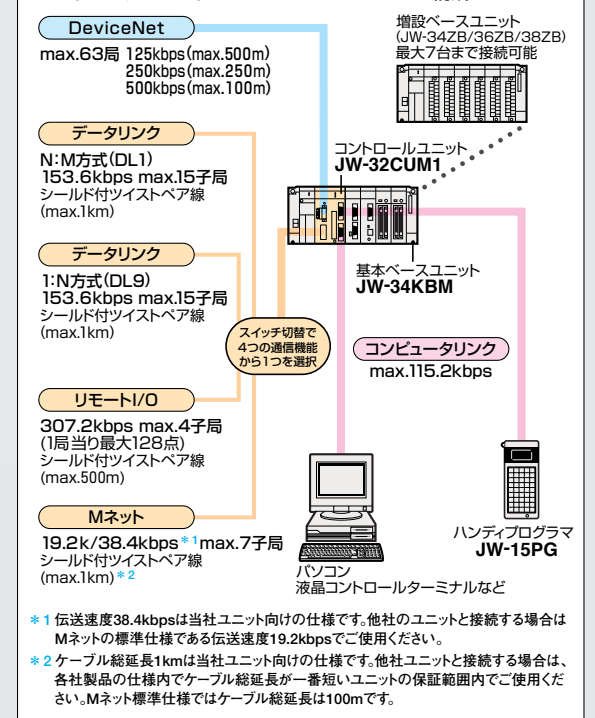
DeviceNet

max.63局 125kbps(max.500m)
250kbps(max.250m)
500kbps(max.100m)

増設ベースユニット
(JW-34ZB/36ZB/38ZB)
最大7台まで接続可能

データリンク

N:M方式(DL1)
153.6kbps max.15子局
シールド付ツイストペア線
(max.1km)

コントロールユニット
JW-32CUM1

データリンク

1:N方式(DL9)
153.6kbps max.15子局
シールド付ツイストペア線
(max.1km)

基本ベースユニット
JW-34KBM

スイッチ切替で
4つの通信機能
から1つを選択

コンピュータリンク
max.115.2kbps

リモートI/O

307.2kbps max.4子局
(1局当り最大128点)
シールド付ツイストペア線
(max.500m)

Mネット

19.2k/38.4kbps＊1max.7子局
シールド付ツイストペア線
(max.1km)＊2

ハンディプログラマ
JW-15PG

パソコン
液晶コントロールターミナルなど

＊1 伝送速度38.4kbpsは当社ユニット向けの仕様です。他社のユニットと接続する場合はMネットの標準仕様である伝送速度19.2kbpsでご使用ください。

＊2 ケーブル総延長1kmは当社ユニット向けの仕様です。他社ユニットと接続する場合は、各社製品の仕様内でケーブル総延長が一番短いユニットの保証範囲内でご使用ください。Mネット標準仕様ではケーブル総延長は100mです。